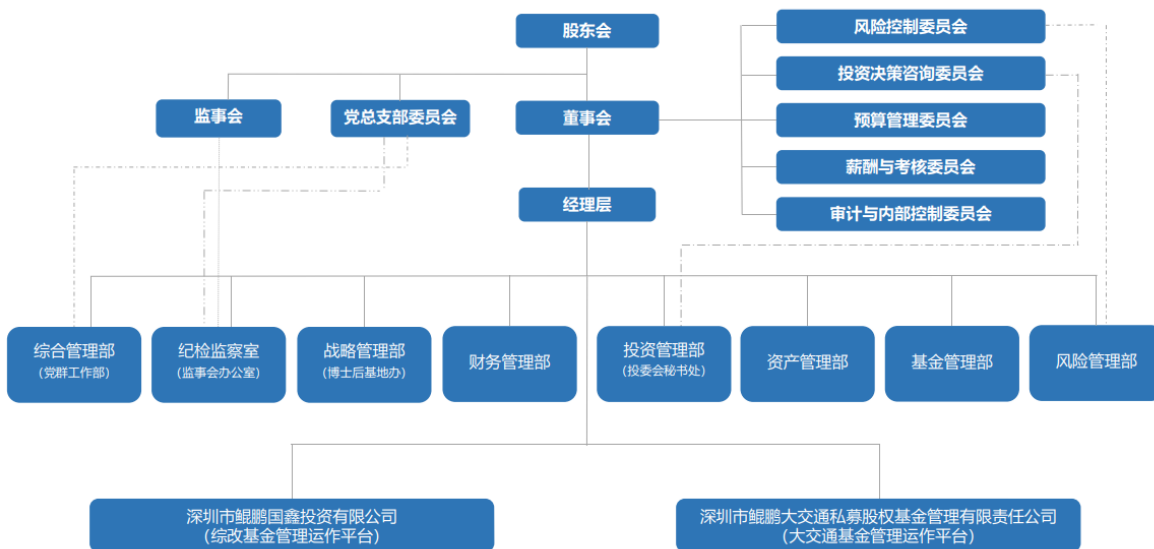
股东会

风险控制委员会

投资决策咨询委员会

监事会

党总支部委员会

董事会

预算管理委员会

薪酬与考核委员会

经理层

审计与内部控制委员会

综合管理部
（党群工作部）

纪检监察室
（监事会办公室）

战略管理部
（博士后基地办）

财务管理部

投资管理部
（投委会秘书处）

资产管理部

基金管理部

风险管理部

深圳市鲲鹏国鑫投资有限公司
（综改基金管理运作平台）

深圳市鲲鹏大交通私募股权基金管理有限责任公司
（大交通基金管理运作平台）